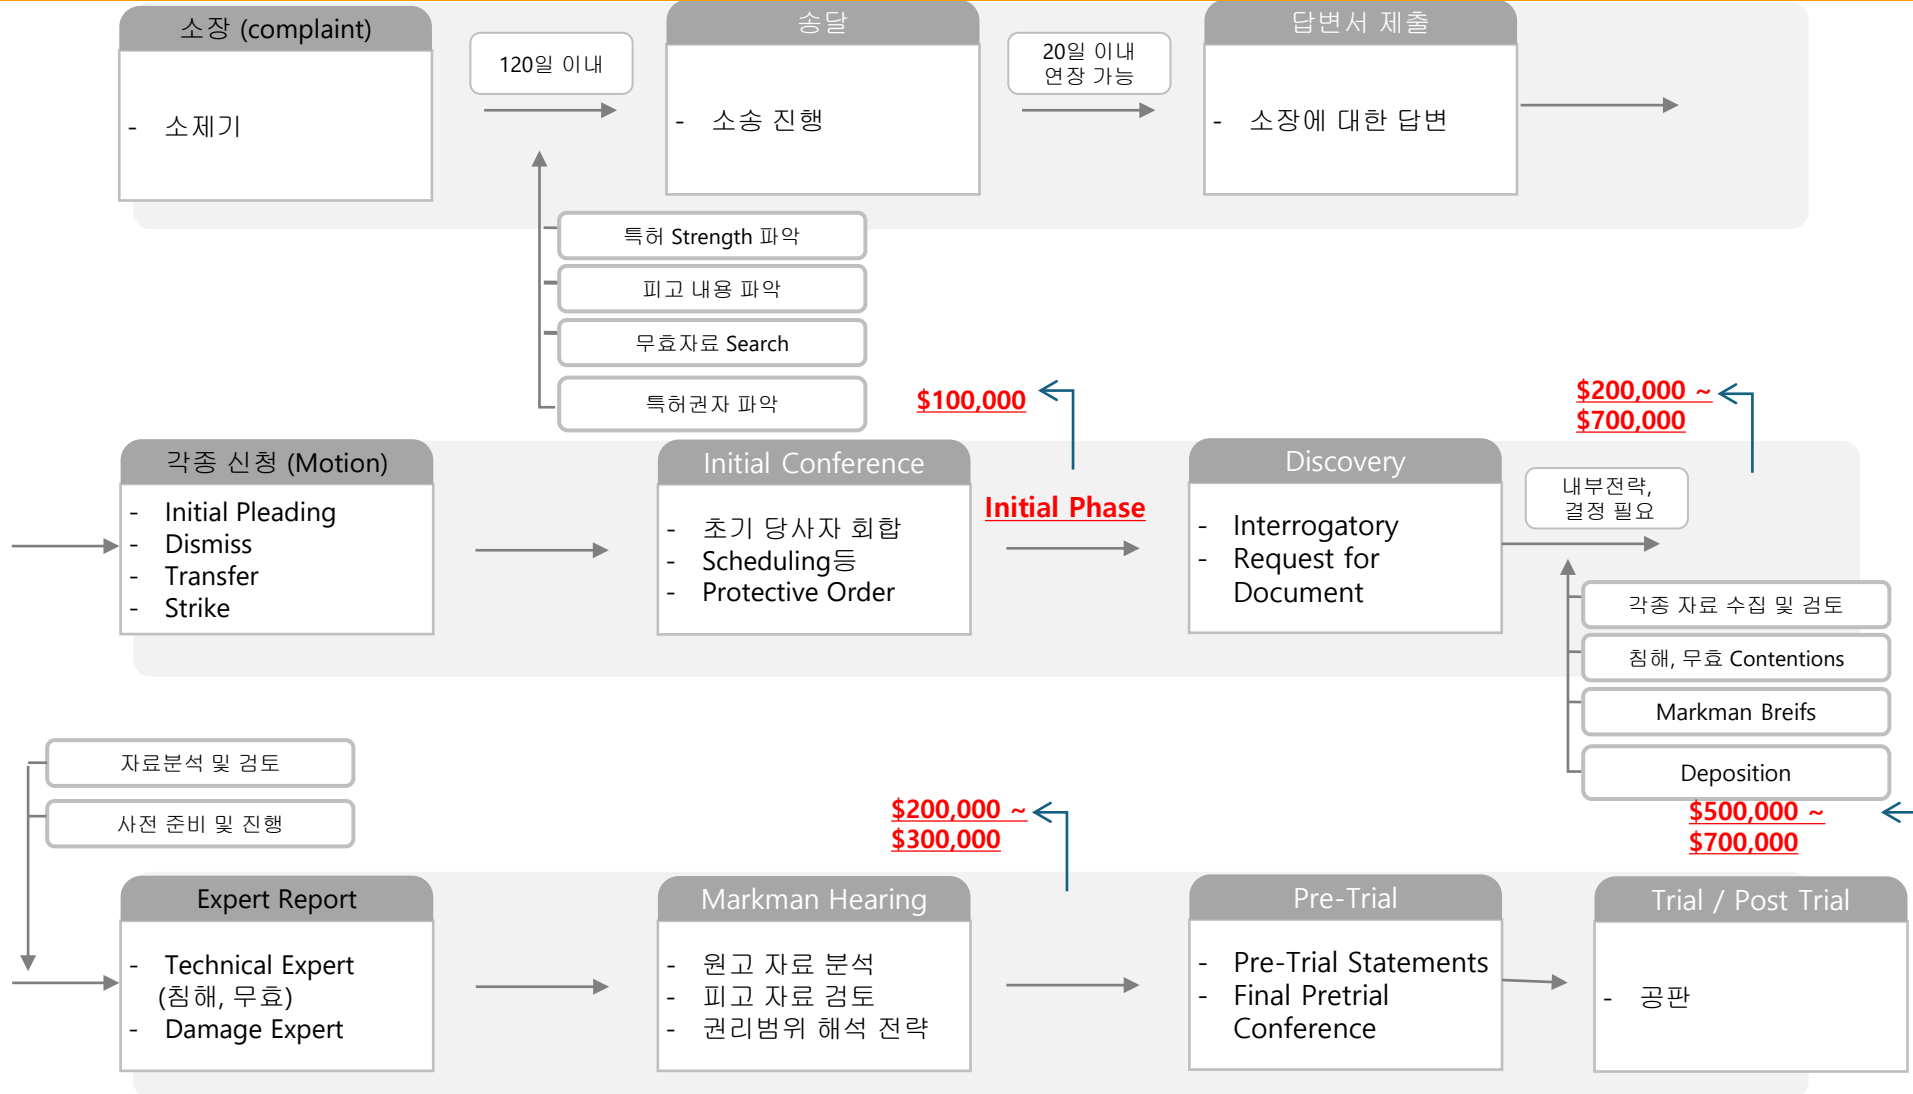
소장 (complaint)

- 소제기

120일 이내

송달

- 소송 진행

20일 이내
연장 가능

답변서 제출

- 소장에 대한 답변

특허 Strength 파악

피고 내용 파악

무효자료 Search

특허권자 파악

$100,000

$200,000 ~
$700,000

각종 신청 (Motion)

- Initial Pleading
- Dismiss
- Transfer
- Strike

Initial Conference

- 초기 당사자 회합
- Scheduling등
- Protective Order

Initial Phase

Discovery

- Interrogatory
- Request for Document

내부전략,
결정 필요

각종 자료 수집 및 검토

침해, 무효 Contentions

Markman Breifs

Deposition

자료분석 및 검토

사전 준비 및 진행

$200,000 ~
$300,000

$500,000 ~
$700,000

Expert Report

- Technical Expert (침해, 무효)
- Damage Expert

Markman Hearing

- 원고 자료 분석
- 피고 자료 검토
- 권리범위 해석 전략

Pre-Trial

- Pre-Trial Statements
- Final Pretrial Conference

Trial / Post Trial

- 공판